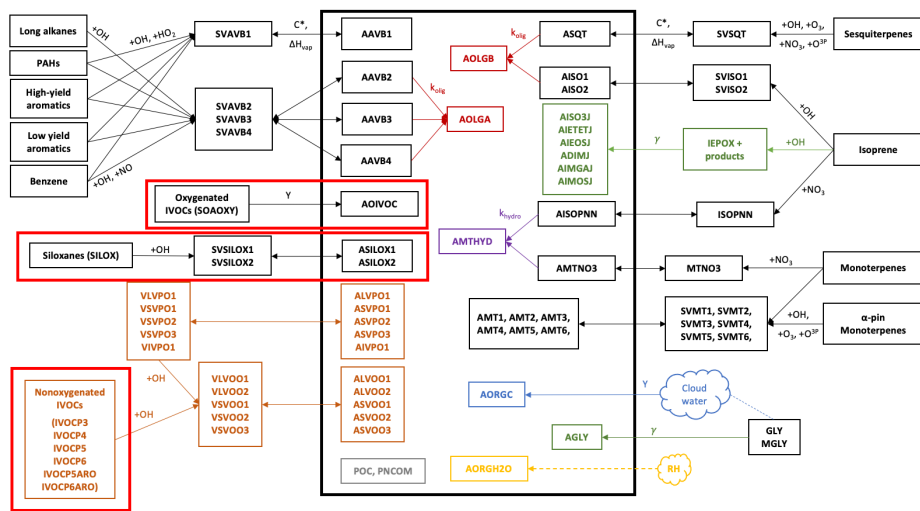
Long alkanes

PAHs

High-yield aromatics

Low yield aromatics

Benzene

+OH

+OH, +HO$_2$

+OH, +NO

SVAVB1

SVAVB2
SVAVB3
SVAVB4

C*, ΔH$_{vap}$

AAVB1

AAVB2

AAVB3

AAVB4

k$_{olig}$

AOLGA

AOLGB

k$_{olig}$

ASQT

AISO1
AISO2

C*, ΔH$_{vap}$

SVSQT

+OH, +O$_3$, +NO$_3$, +O$^{3P}$

Sesquiterpenes

SVISO1
SVISO2

+OH

AISO3J
AIETETJ
AIEOSJ
ADIMJ
AIMGAJ
AIMOSJ

γ

IEPOX + products

+OH

Isoprene

+NO$_3$

Oxygenated IVOCs (SOAOXY)

Y

AOIVOC

k$_{hydro}$

AISOPNN

ISOPNN

AMTHYD

Siloxanes (SILOX)

+OH

SVSILOX1
SVSILOX2

ASILOX1
ASILOX2

AMTNO3

MTNO3

+NO$_3$

Monoterpenes

VLVPO1
VSVPO1
VSVPO2
VSVPO3
VIVPO1

ALVPO1
ASVPO1
ASVPO2
ASVPO3
AIVPO1

AMT1, AMT2, AMT3, AMT4, AMT5, AMT6,

SVMT1, SVMT2, SVMT3, SVMT4, SVMT5, SVMT6,

+OH, +O$_3$, +O$^{3P}$

α-pin Monoterpenes

+OH

+OH

Nonoxygenated IVOCs
(IVOCP3
IVOCP4
IVOCP5
IVOCP6
IVOCP5ARO
IVOCP6ARO)

VLVOO1
VLVOO2
VSVOO1
VSVOO2
VSVOO3

ALVOO1
ALVOO2
ASVOO1
ASVOO2
ASVOO3

AORGC

γ

Cloud water

AGLY

γ

GLY
MGLY

POC, PNCOM

AORGH2O

RH